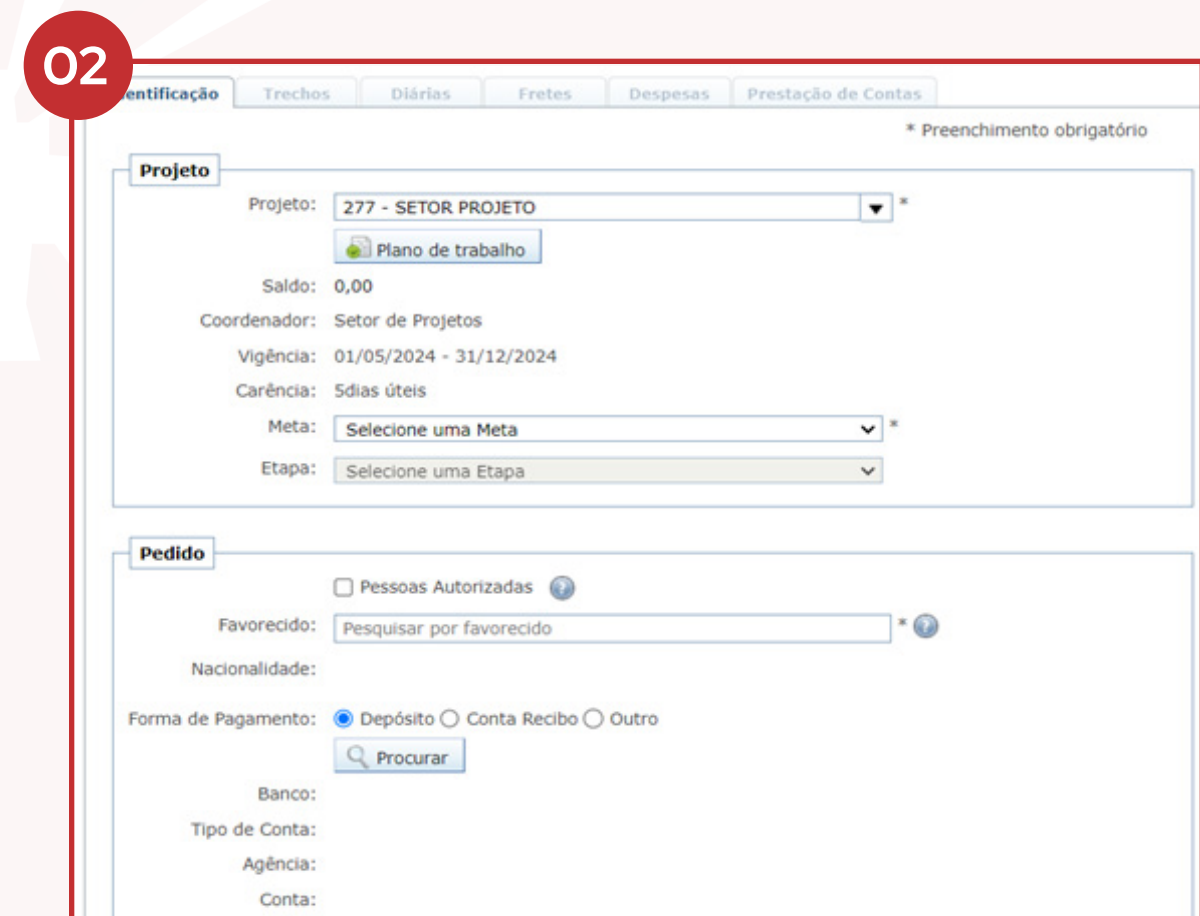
02

entificação | Trechos | Diárias | Fretes | Despesas | Prestação de Contas

* Preenchimento obrigatório

Projeto

Projeto: 277 - SETOR PROJETO *

Plano de trabalho

Saldo: 0,00

Coordenador: Setor de Projetos

Vigência: 01/05/2024 - 31/12/2024

Carência: 5dias úteis

Meta: Selecione uma Meta *

Etapa: Selecione uma Etapa

Pedido

Pessoas Autorizadas

Favorecido: Pesquisar por favorecido *

Nacionalidade:

Forma de Pagamento: Depósito Conta Recibo Outro

Procurar

Banco:

Tipo de Conta:

Agência:

Conta: